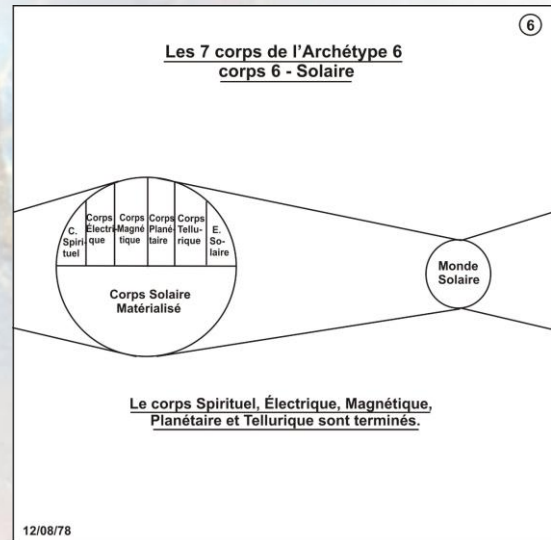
⑥

Les 7 corps de l'Archétype 6
corps 6 - Solaire

C. Spirituel

Corps Électrique

Corps Magnétique

Corps Planétaire

Corps Tellurique

E. Solaire

Corps Solaire Matérialisé

Monde Solaire

Le corps Spirituel, Électrique, Magnétique, Planétaire et Tellurique sont terminés.

12/08/78